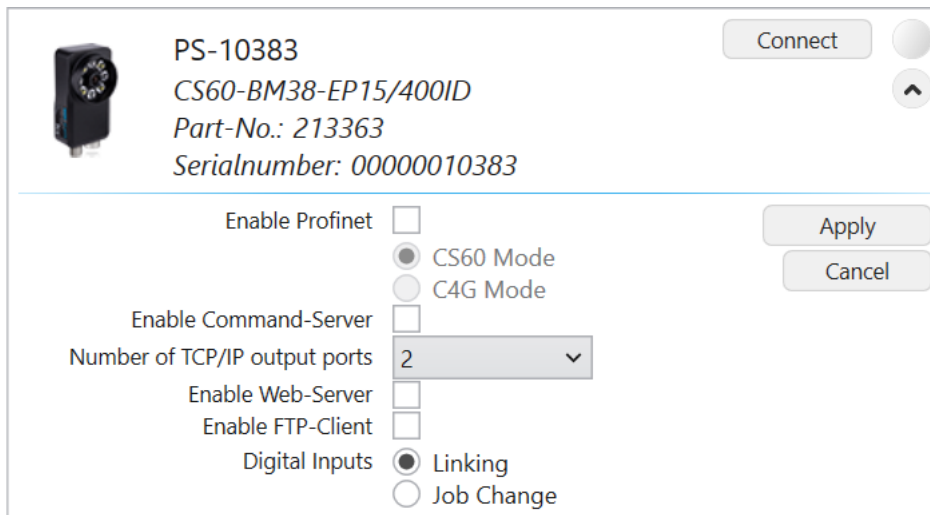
PS-10383
CS60-BM38-EP15/400ID
Part-No.: 213363
Serialnumber: 00000010383

Connect

Enable Profinet
CS60 Mode
C4G Mode
Enable Command-Server
Number of TCP/IP output ports 2
Enable Web-Server
Enable FTP-Client
Digital Inputs Linking
Job Change

Apply
Cancel